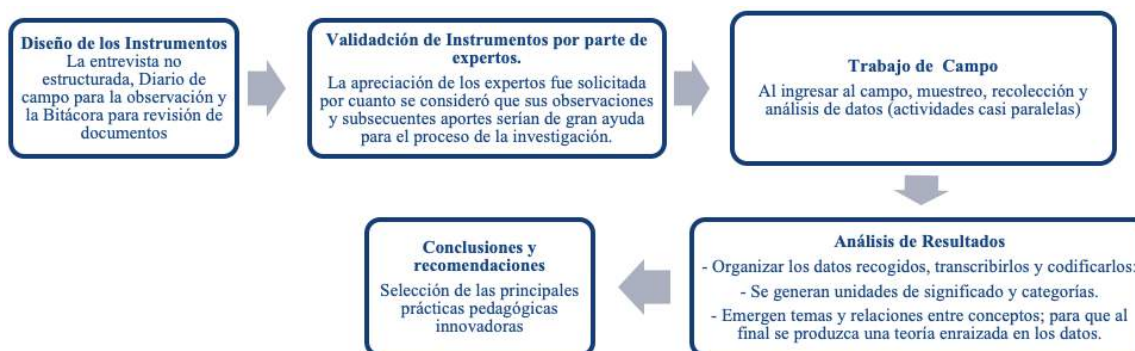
**Diseño de los Instrumentos**
La entrevista no estructurada, Diario de campo para la observación y la Bitácora para revisión de documentos

**Validadción de Instrumentos por parte de expertos.**
La apreciación de los expertos fue solicitada por cuanto se consideró que sus observaciones y subsecuentes aportes serían de gran ayuda para el proceso de la investigación.

**Trabajo de Campo**
Al ingresar al campo, muestreo, recolección y análisis de datos (actividades casi paralelas)

**Análisis de Resultados**
- Organizar los datos recogidos, transcribirlos y codificarlos:
- Se generan unidades de significado y categorías.
- Emergen temas y relaciones entre conceptos; para que al final se produzca una teoría enraizada en los datos.

**Conclusiones y recomendaciones**
Selección de las principales prácticas pedagógicas innovadoras